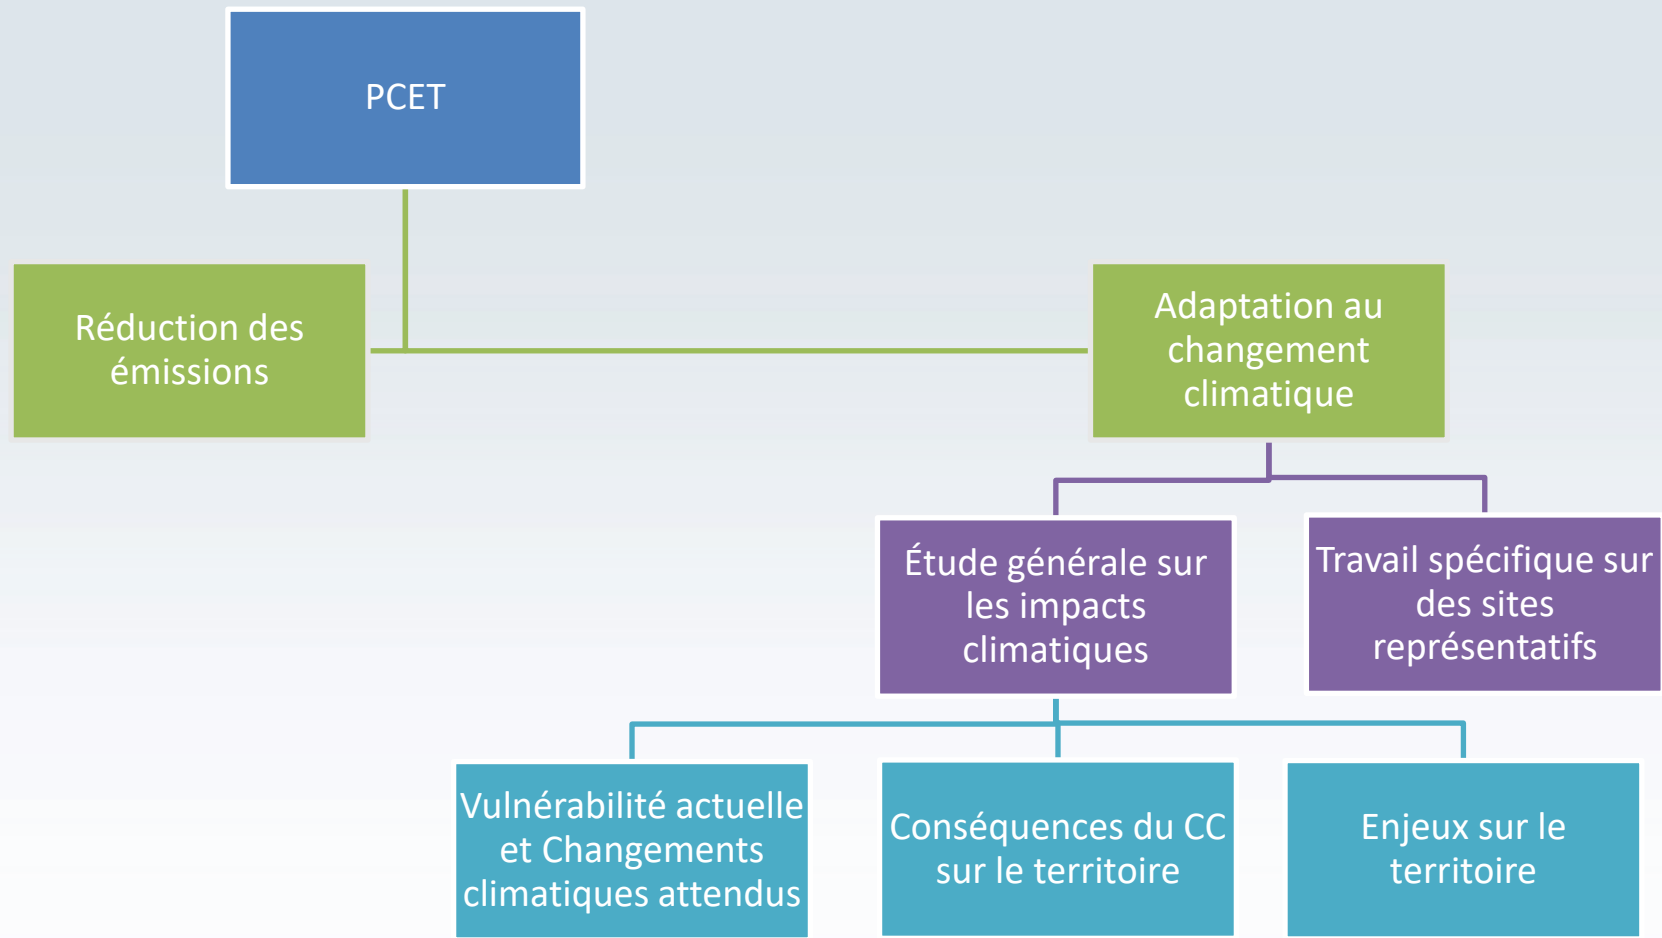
PCET

Réduction des émissions

Adaptation au changement climatique

Étude générale sur les impacts climatiques

Travail spécifique sur des sites représentatifs

Vulnérabilité actuelle et Changements climatiques attendus

Conséquences du CC sur le territoire

Enjeux sur le territoire